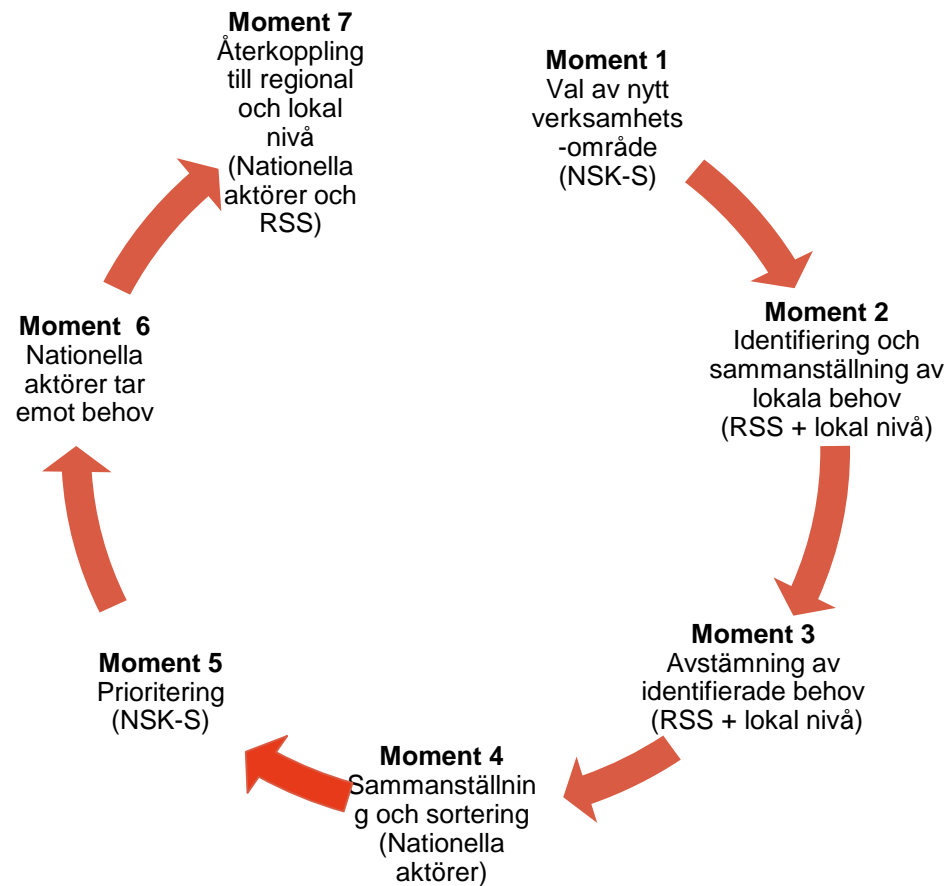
**Moment 1**
Val av nytt verksamhets -område (NSK-S)

**Moment 2**
Identifiering och sammanställning av lokala behov (RSS + lokal nivå)

**Moment 3**
Avstämning av identifierade behov (RSS + lokal nivå)

**Moment 4**
Sammanställning och sortering (Nationella aktörer)

**Moment 5**
Prioritering (NSK-S)

**Moment 6**
Nationella aktörer tar emot behov

**Moment 7**
Återkoppling till regional och lokal nivå (Nationella aktörer och RSS)